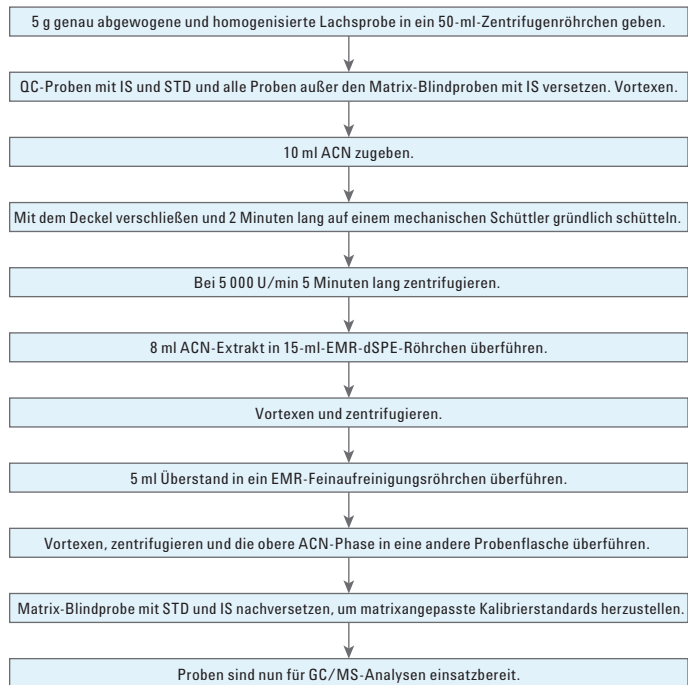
5 g genau abgewogene und homogenisierte Lachsprobe in ein 50-ml-Zentrifugenröhrchen geben.

QC-Proben mit IS und STD und alle Proben außer den Matrix-Blindproben mit IS versetzen. Vortexen.

10 ml ACN zugeben.

Mit dem Deckel verschließen und 2 Minuten lang auf einem mechanischen Schüttler gründlich schütteln.

Bei 5 000 U/min 5 Minuten lang zentrifugieren.

8 ml ACN-Extrakt in 15-ml-EMR-dSPE-Röhrchen überführen.

Vortexen und zentrifugieren.

5 ml Überstand in ein EMR-Feinaufreinigungsröhrchen überführen.

Vortexen, zentrifugieren und die obere ACN-Phase in eine andere Probenflasche überführen.

Matrix-Blindprobe mit STD und IS nachversetzen, um matrixangepasste Kalibrierstandards herzustellen.

Proben sind nun für GC/MS-Analysen einsatzbereit.